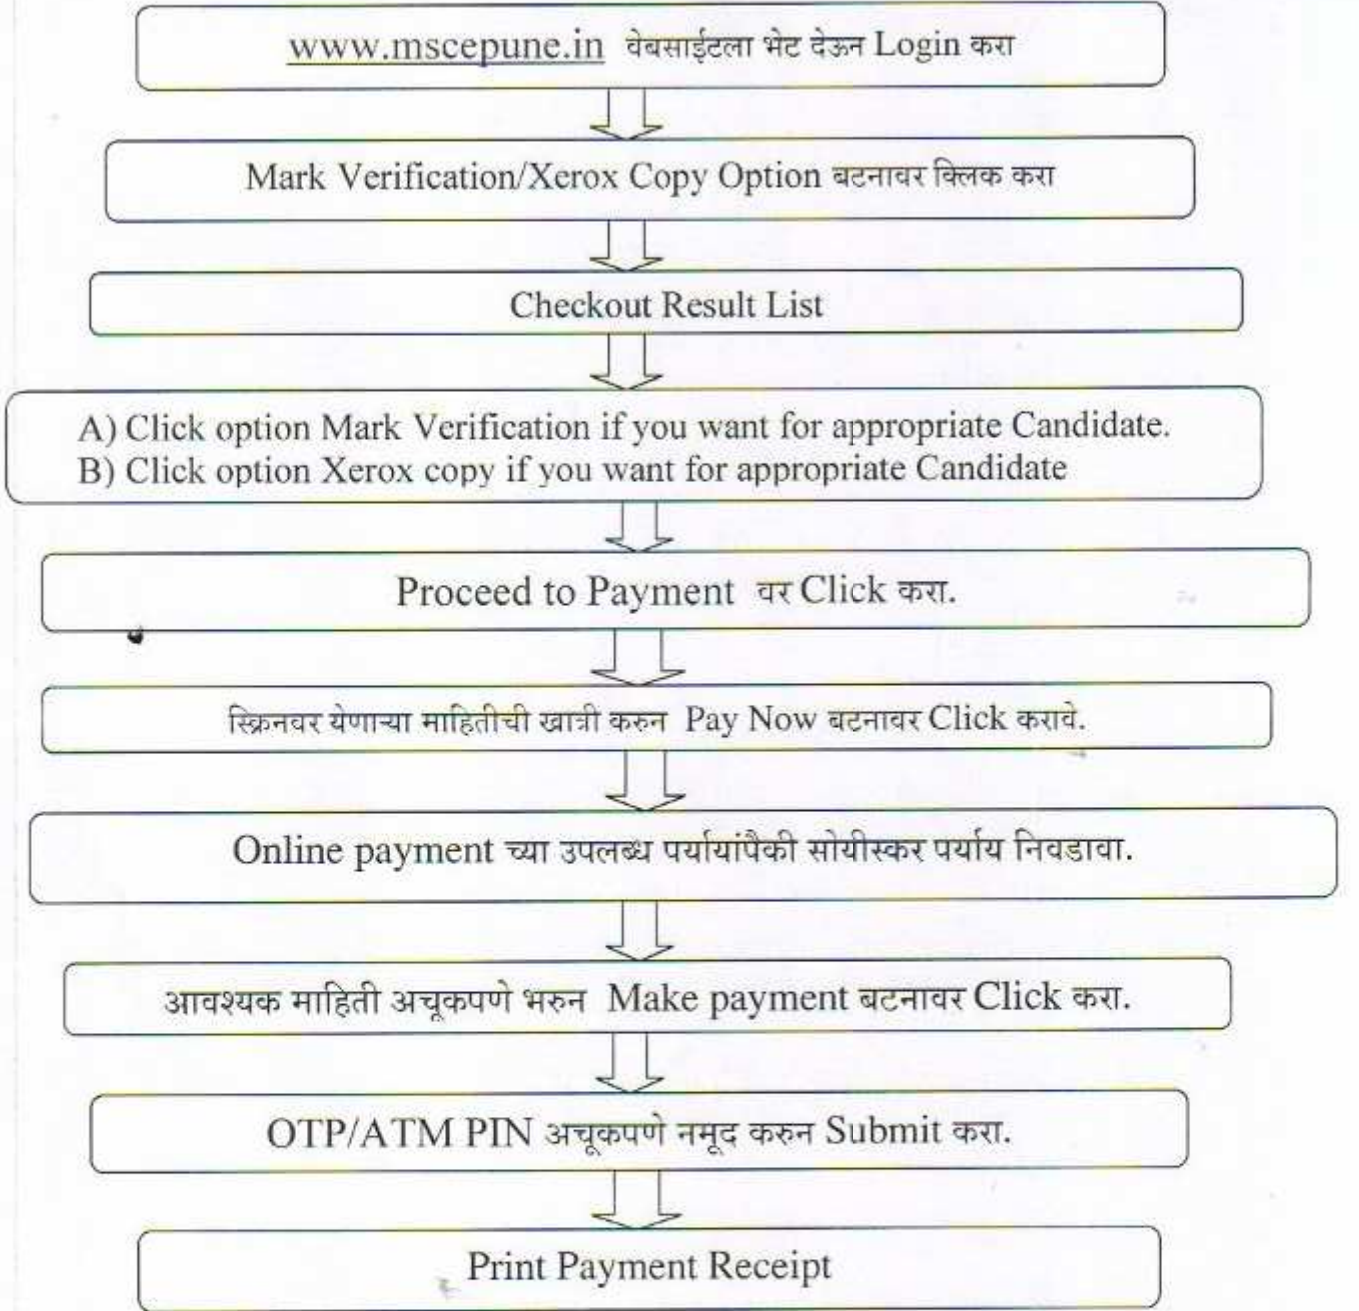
www.mscepune.in वेबसाईटला भेट देऊन Login करा

Mark Verification/Xerox Copy Option बटनावर क्लिक करा

Checkout Result List

A) Click option Mark Verification if you want for appropriate Candidate.
B) Click option Xerox copy if you want for appropriate Candidate

Proceed to Payment वर Click करा.

स्क्रिनवर येणाऱ्या माहितीची खात्री करुन Pay Now बटनावर Click करावे.

Online payment च्या उपलब्ध पर्यायांपैकी सोयीस्कर पर्याय निवडावा.

आवश्यक माहिती अचूकपणे भरुन Make payment बटनावर Click करा.

OTP/ATM PIN अचूकपणे नमूद करुन Submit करा.

Print Payment Receipt